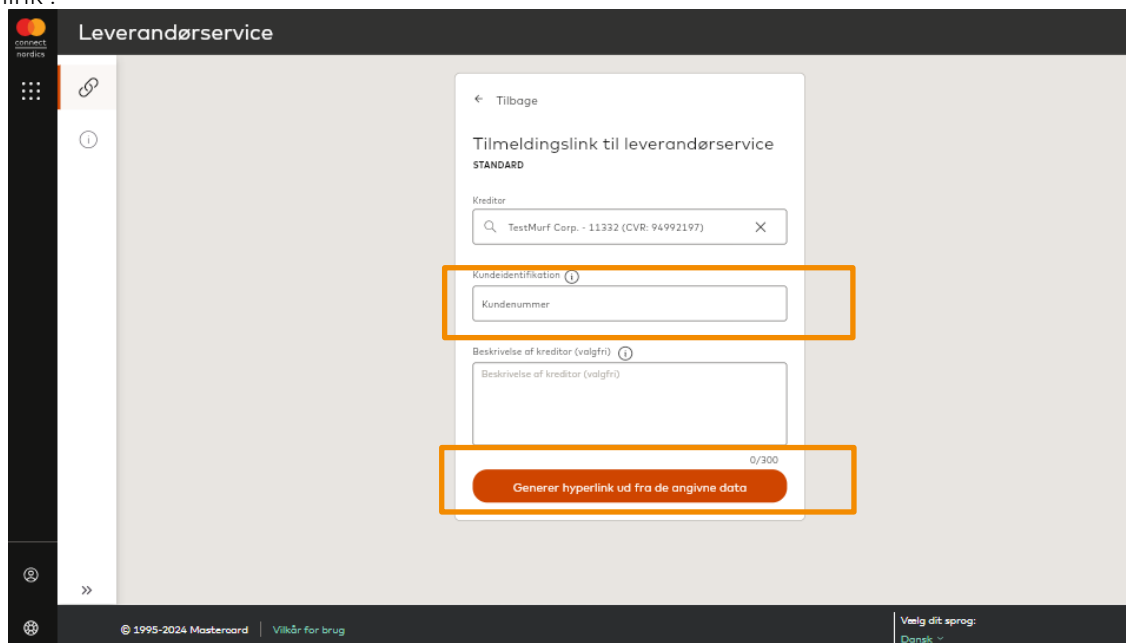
link".

connect nordics

Leverandørservice

← Tilbage

Tilmeldingslink til leverandørservice
STANDARD

Kreditor
TestMurf Corp. - 11332 (CVR: 94992197)

Kundeidentifikation
Kundenummer

Beskrivelse af kreditor (valgfri)
Beskrivelse af kreditor (valgfri)
0/300

Generer hyperlink ud fra de angivne data

© 1995-2024 Mastercard | Vilkår for brug

Vælg dit sprog:
Dansk